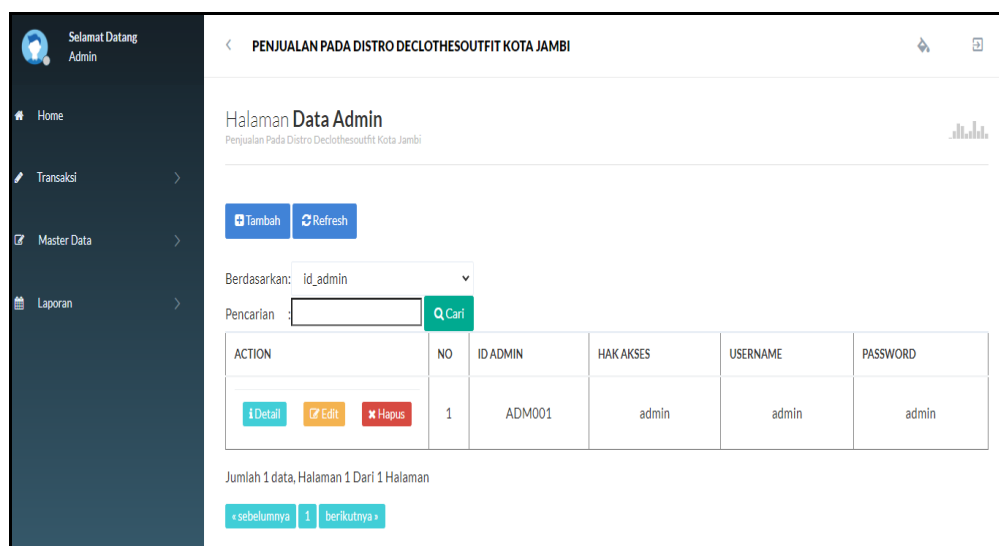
Selamat Datang
Admin

Home
Transaksi
Master Data
Laporan

PENJUALAN PADA DISTRO DECLOTHESOUTFIT KOTA JAMBI

Halaman Data Admin
Penjualan Pada Distro Declothesoutfit Kota Jambi

Tambah Refresh

Berdasarkan: id_admin

Pencarian : Cari

| ACTION | NO | ID ADMIN | HAK AKSES | USERNAME | PASSWORD |
|---|---|---|---|---|---|
| Detail Edit Hapus | 1 | ADM001 | admin | admin | admin |

Jumlah 1 data, Halaman 1 Dari 1 Halaman

« sebelumnya 1 berikutnya »